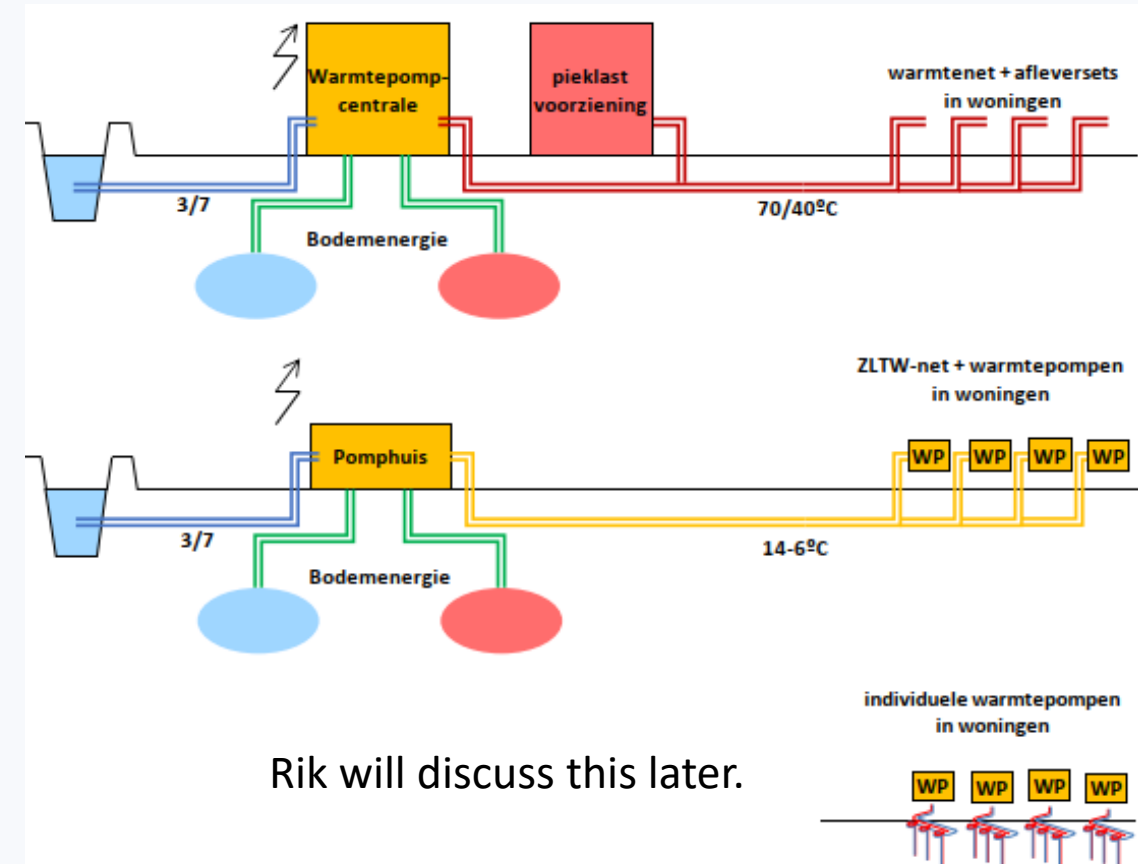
Warmtepomp-centrale

pieklast voorziening

warmtenet + afleversets in woningen

3/7

70/40ºC

Bodemenergie

ZLTW-net + warmtepompen in woningen

Pomphuis

WP WP WP WP

3/7

14-6ºC

Bodemenergie

individuele warmtepompen in woningen

Rik will discuss this later.

WP WP WP WP